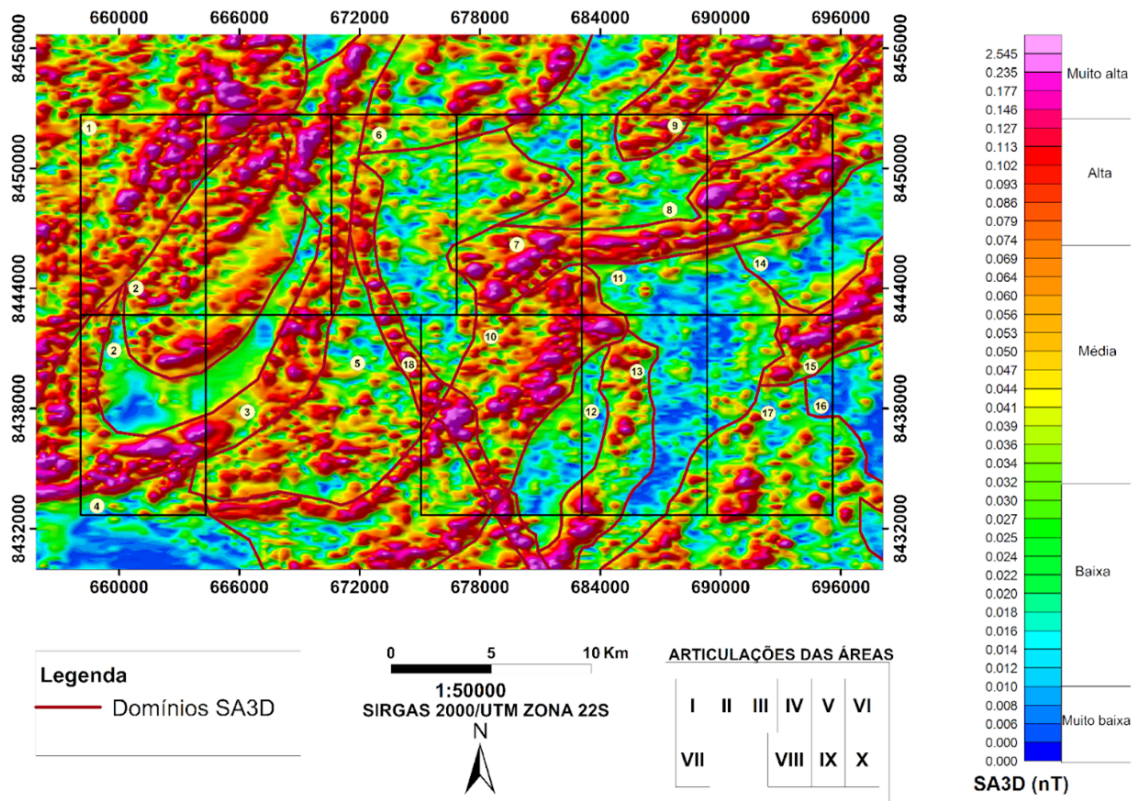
660000 666000 672000 678000 684000 690000 696000

8456000
8450000
8444000
8438000
8432000

8456000
8450000
8444000
8438000
8432000

660000 666000 672000 678000 684000 690000 696000

1 2 2 3 4 5 6 7 8 9 10 11 12 13 14 15 16 17 18

2.545
0.235
0.177
0.146
0.127
0.113
0.102
0.093
0.086
0.079
0.074
0.069
0.064
0.060
0.056
0.053
0.050
0.047
0.044
0.041
0.039
0.036
0.034
0.032
0.030
0.027
0.024
0.022
0.020
0.018
0.016
0.014
0.012
0.010
0.008
0.006
0.000
0.000

Muito alta
Alta
Média
Baixa
Muito baixa

SA3D (nT)

Legenda
Domínios SA3D

0 5 10 Km
1:50000
SIRGAS 2000/UTM ZONA 22S
N

ARTICULAÇÕES DAS ÁREAS

| I | II | III | IV | V | VI |
|---|---|---|---|---|---|
| VII | | | VIII | IX | X |